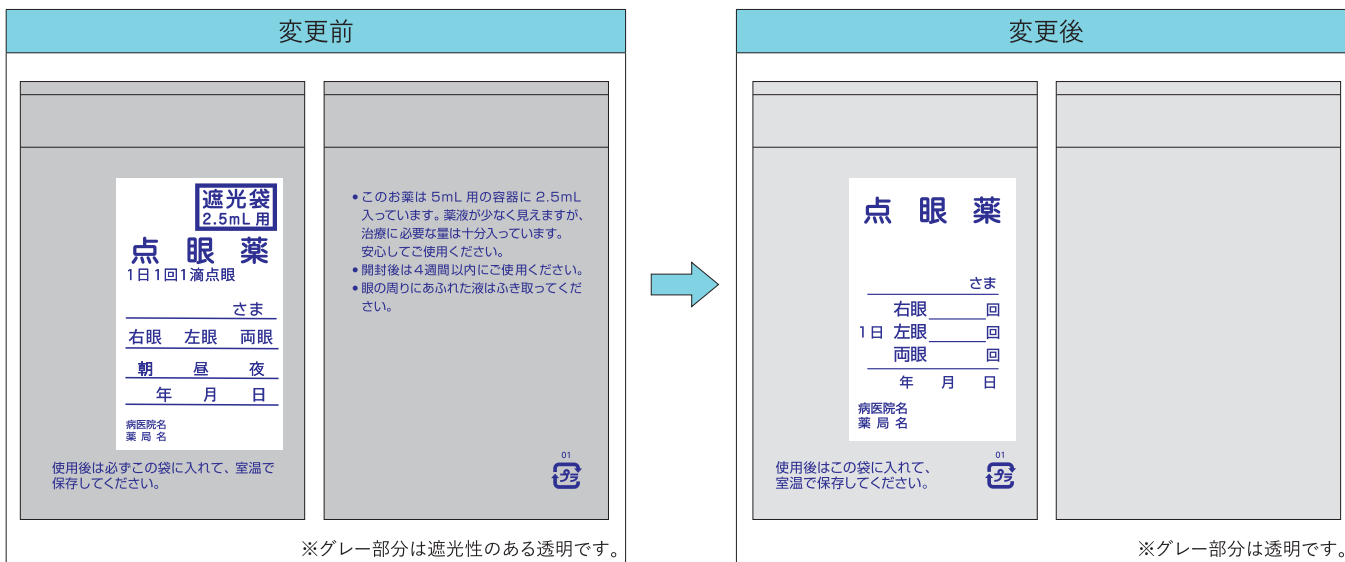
変更前

遮光袋
2.5mL 用

点 眼 薬
1日1回1滴点眼

さま

右眼 左眼 両眼

朝 昼 夜

年 月 日

病医院名
薬 局 名

使用後は必ずこの袋に入れて、室温で保存してください。

• このお薬は 5mL 用の容器に 2.5mL 入っています。薬液が少なく見えますが、治療に必要な量は十分入っています。安心してご使用ください。
• 開封後は4週間以内にご使用ください。
• 眼の周りにあふれた液はふき取ってください。

01
プラ

※グレー部分は遮光性のある透明です。

変更後

点 眼 薬

さま

右眼_______回
1日 左眼_______回
両眼_______回

年 月 日

病医院名
薬 局 名

使用後はこの袋に入れて、室温で保存してください。

01
プラ

※グレー部分は透明です。